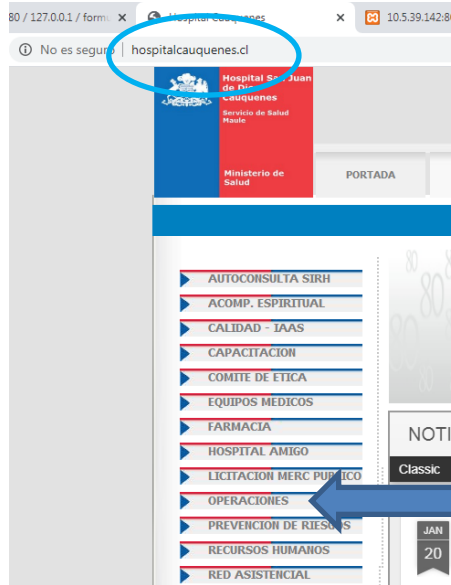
80 / 127.0.0.1 / formu ✕
Hospital Cauquenes ✕
10.5.39.142:80

No es seguro | hospitalcauquenes.cl

Hospital San Juan de Dios Cauquenes
Servicio de Salud Maule

Ministerio de Salud

PORTADA

AUTOCONSULTA SIRH
ACOMP. ESPIRITUAL
CALIDAD - IAAS
CAPACITACION
COMITE DE ETICA
EQUIPOS MEDICOS
FARMACIA
HOSPITAL AMIGO
LICITACION MERC PUBLICO
OPERACIONES
PREVENCION DE RIESGOS
RECURSOS HUMANOS
RED ASISTENCIAL

NOTI
Classic
JAN
20